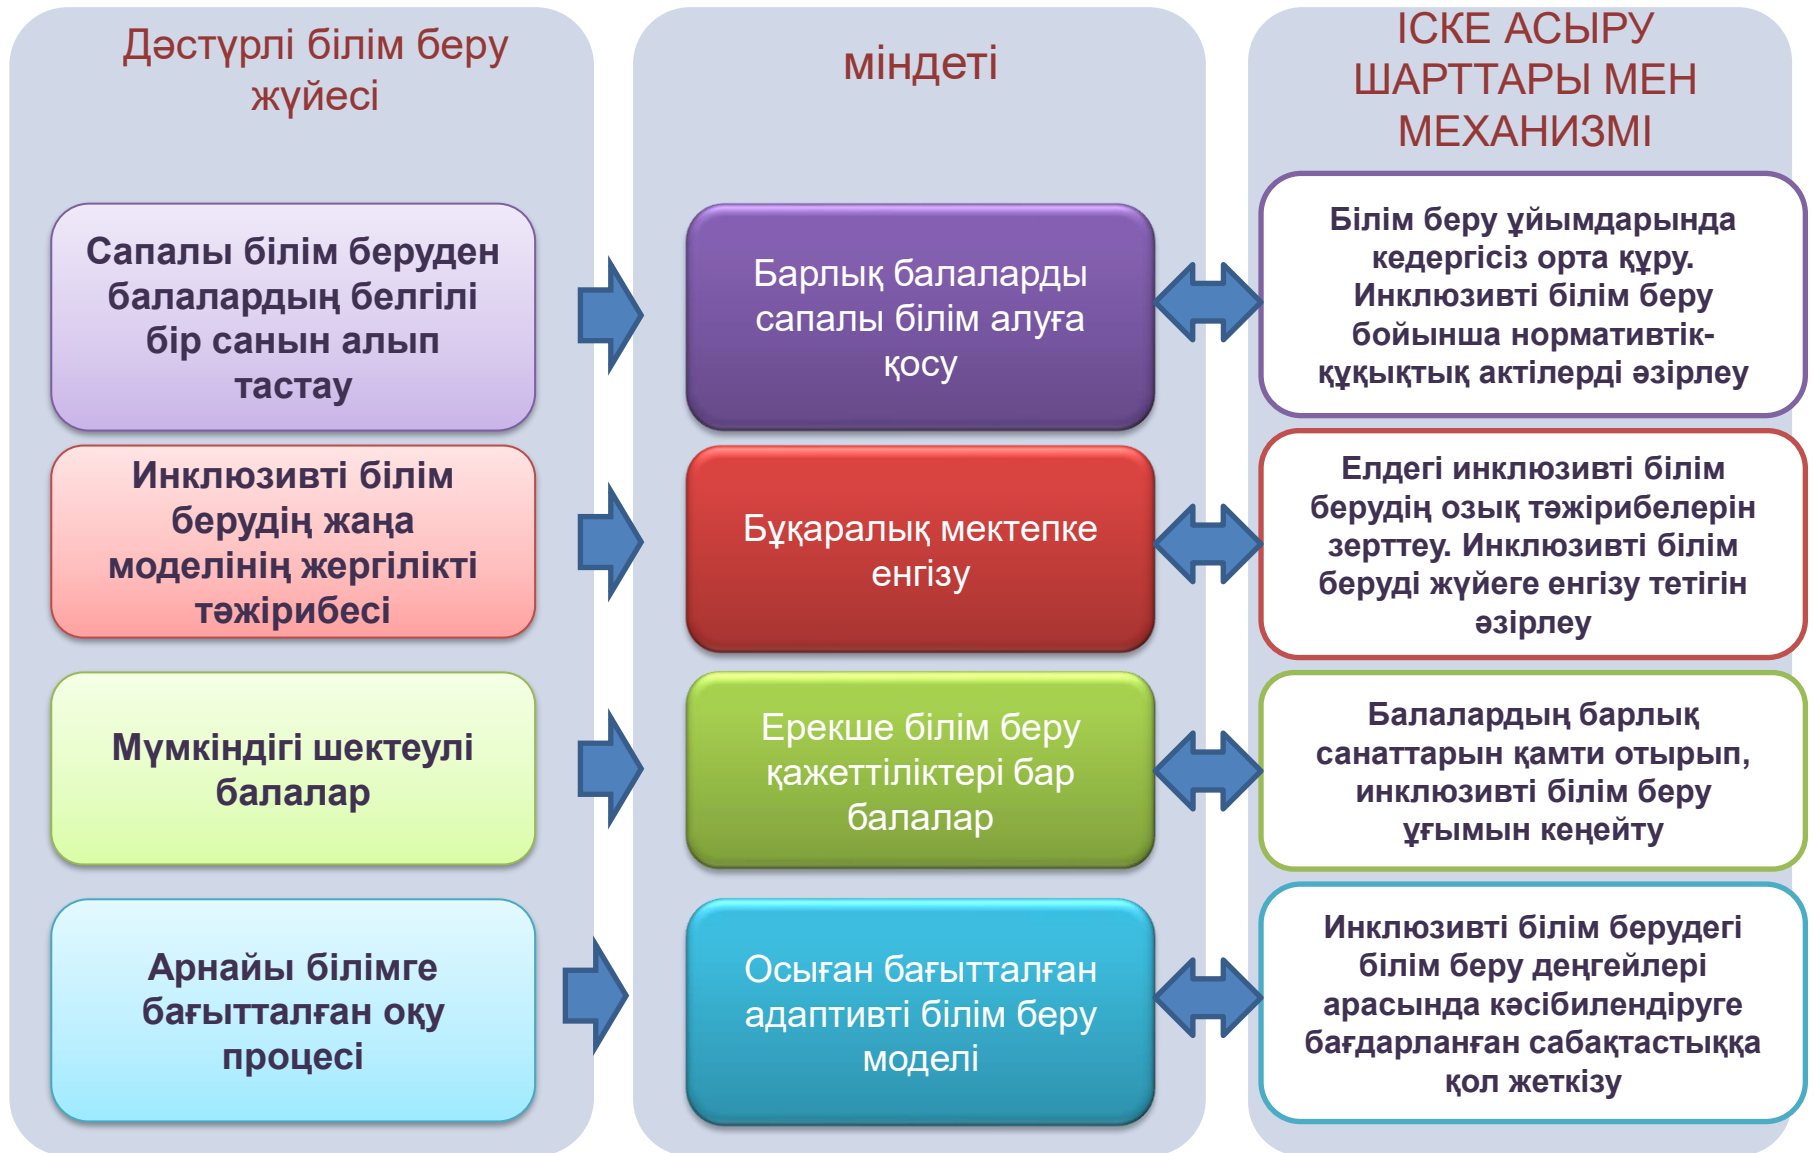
Дәстүрлі білім беру жүйесі

Сапалы білім беруден балалардың белгілі бір санын алып тастау

Инклюзивті білім берудің жаңа моделінің жергілікті тәжірибесі

Мүмкіндігі шектеулі балалар

Арнайы білімге бағытталған оқу процесі

міндеті

Барлық балаларды сапалы білім алуға қосу

Бұқаралық мектепке енгізу

Ерекше білім беру қажеттіліктері бар балалар

Осыған бағытталған адаптивті білім беру моделі

ІСКЕ АСЫРУ ШАРТТАРЫ МЕН МЕХАНИЗМІ

Білім беру ұйымдарында кедергісіз орта құру. Инклюзивті білім беру бойынша нормативтік-құқықтық актілерді әзірлеу

Елдегі инклюзивті білім берудің озық тәжірибелерін зерттеу. Инклюзивті білім беруді жүйеге енгізу тетігін әзірлеу

Балалардың барлық санаттарын қамти отырып, инклюзивті білім беру ұғымын кеңейту

Инклюзивті білім берудегі білім беру деңгейлері арасында кәсібилендіруге бағдарланған сабақтастыққа қол жеткізу